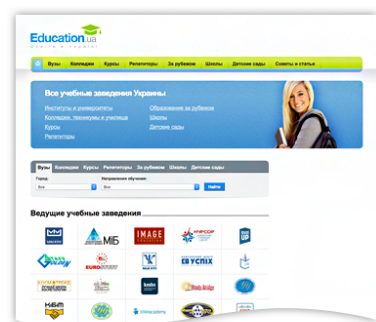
Education.ua
Освіта в Україні

Вузы Колледжи Курсы Репетиторы За рубежом Школы Детские сады Советы и статьи

Все учебные заведения Украины

Институты и университеты
Колледжи, техникумы и училища
Курсы
Репетиторы

Образование за рубежом
Школы
Детские сады

Вузы Колледжи Курсы Репетиторы За рубежом Школы Детские сады

Город: Все
Направление обучения: Все
Найти

Ведущие учебные заведения

МІБ
IMAGE
EUROEXPERT
EB УСПІХ
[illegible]